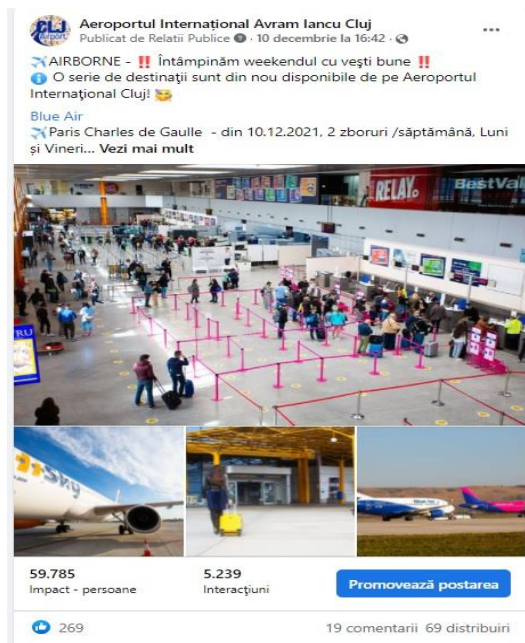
CLJ airport

Aeroportul Internațional Avram Iancu Cluj
Publicat de Relatii Publice · 10 decembrie la 16:42 ·

...

✈️AIRBORNE - ‼️ Întâmpinăm weekendul cu vești bune ‼️
ℹ️ O serie de destinații sunt din nou disponibile de pe Aeroportul Internațional Cluj! 😸

Blue Air
✈️Paris Charles de Gaulle - din 10.12.2021, 2 zboruri /săptămână, Luni și Vineri... Vezi mai mult

RELAY. BestVal

RU

Sky

59.785
Impact - persoane

5.239
Interacțiuni

Promovează postarea

269

19 comentarii 69 distribuiri